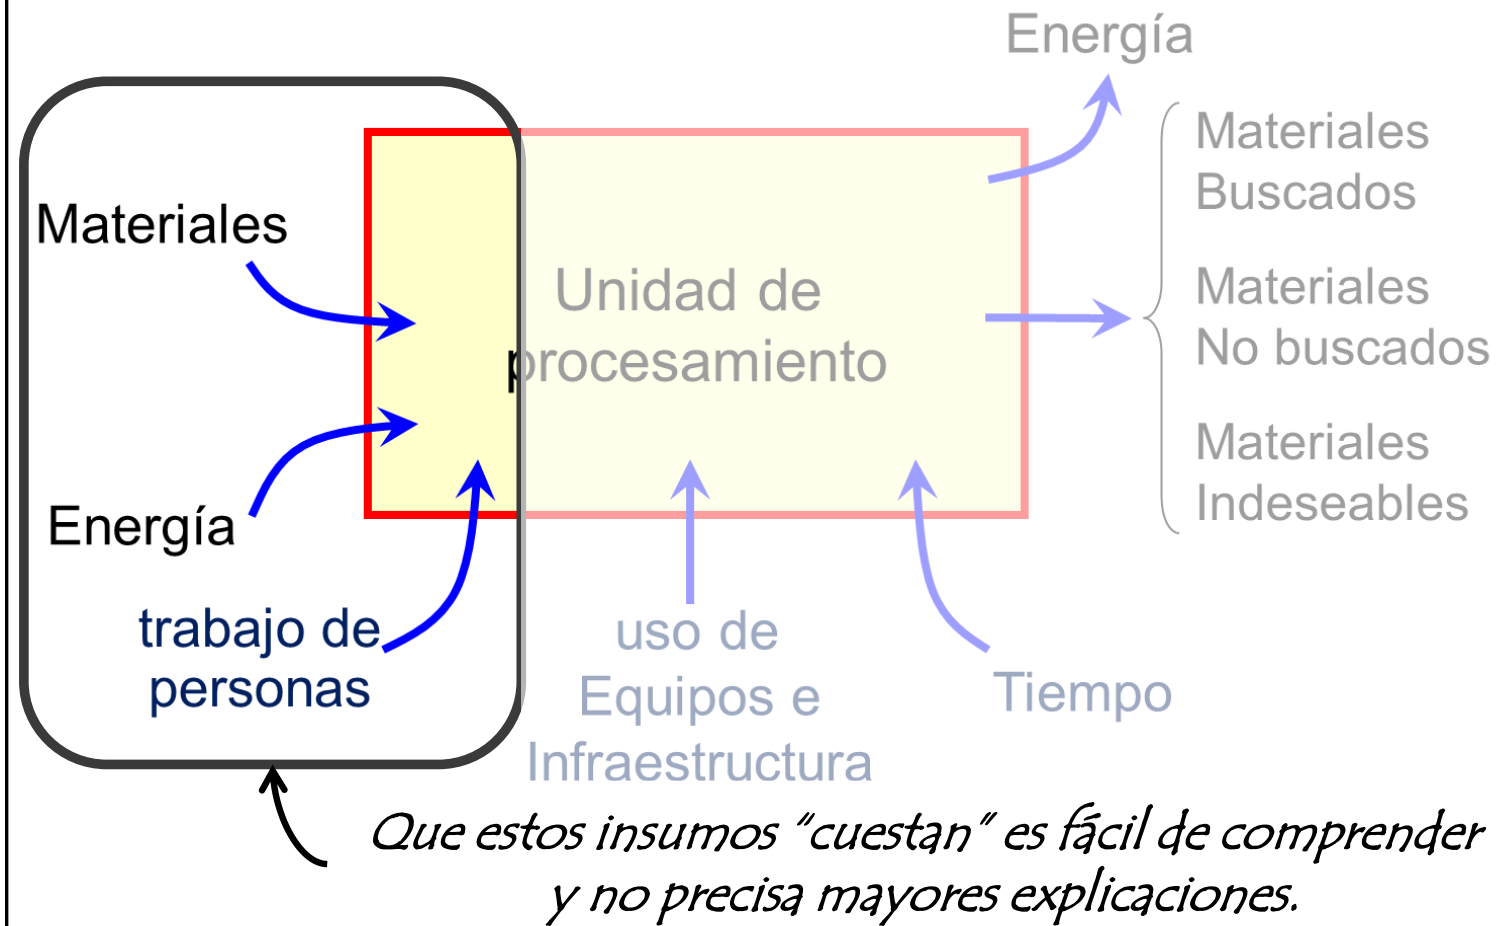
Energía

Materiales
Buscados

Materiales
No buscados

Materiales
Indeseables

Materiales

Unidad de
procesamiento

Energía

trabajo de
personas

uso de
Equipos e
Infraestructura

Tiempo

Que estos insumos "cuestan" es fácil de comprender y no precisa mayores explicaciones.